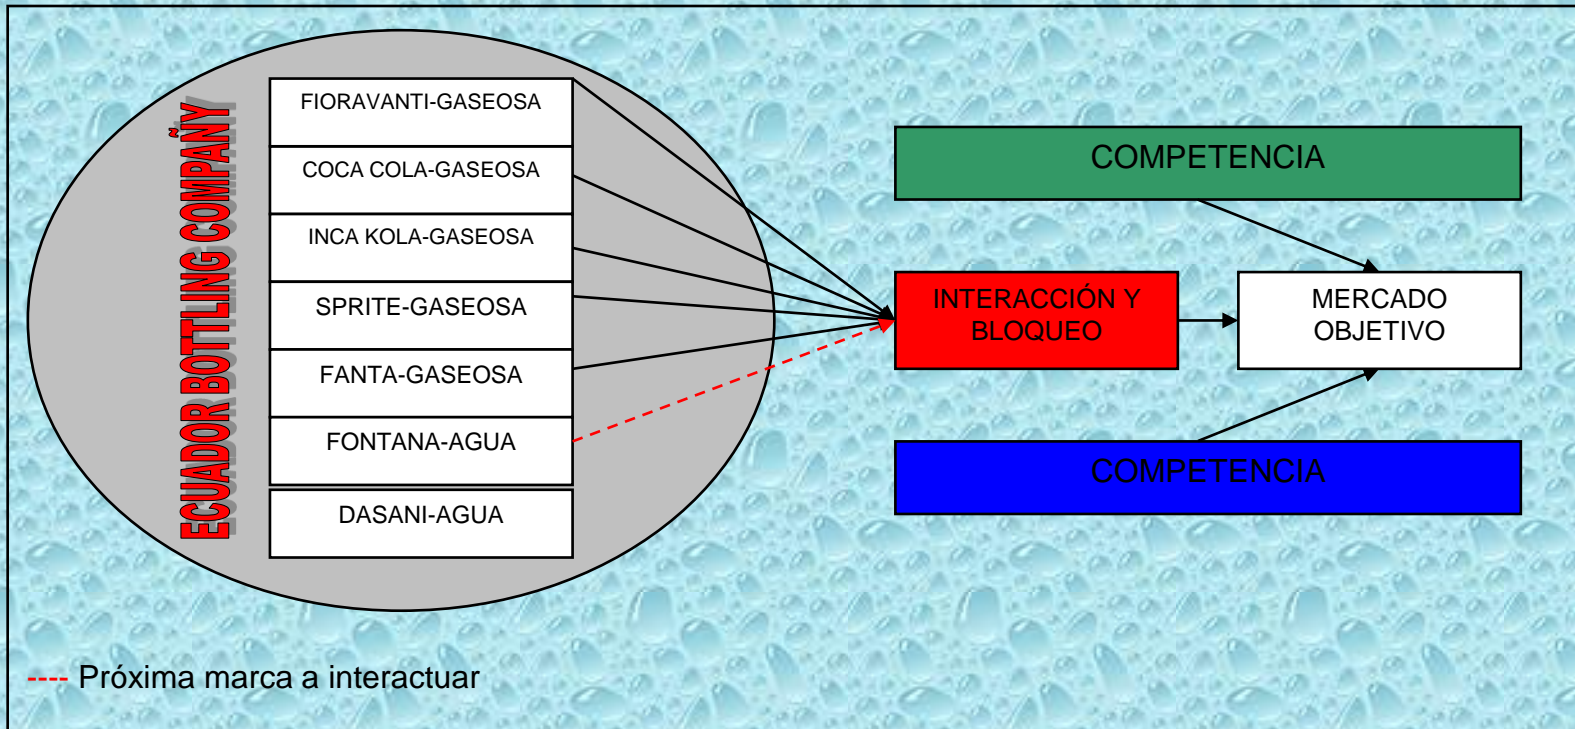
ECUADOR BOTTLING COMPAÑY

FIORAVANTI-GASEOSA
COCA COLA-GASEOSA
INCA KOLA-GASEOSA
SPRITE-GASEOSA
FANTA-GASEOSA
FONTANA-AGUA
DASANI-AGUA

COMPETENCIA

INTERACCIÓN Y BLOQUEO

MERCADO OBJETIVO

COMPETENCIA

---- Próxima marca a interactuar